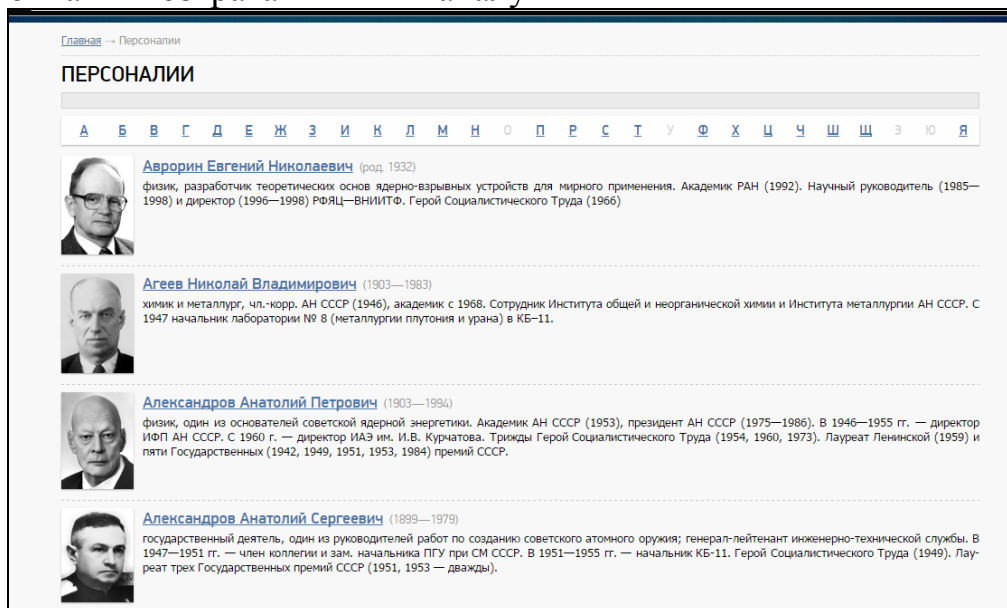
Главная → Персоналии

ПЕРСОНАЛИИ

А Б В Г Д Е Ж З И К Л М Н О П Р С Т У Ф Х Ц Ч Ш Щ Э Ю Я

Аврорин Евгений Николаевич (род. 1932)
физик, разработчик теоретических основ ядерно-взрывных устройств для мирного применения. Академик РАН (1992). Научный руководитель (1985—1998) и директор (1996—1998) РФЯЦ—ВНИИТФ. Герой Социалистического Труда (1966)

Агеев Николай Владимирович (1903—1983)
химик и металлург, чл.-корр. АН СССР (1946), академик с 1968. Сотрудник Института общей и неорганической химии и Института металлургии АН СССР. С 1947 начальник лаборатории № 8 (металлургии плутония и урана) в КБ–11.

Александров Анатолий Петрович (1903—1994)
физик, один из основателей советской ядерной энергетики. Академик АН СССР (1953), президент АН СССР (1975—1986). В 1946—1955 гг. — директор ИФП АН СССР. С 1960 г. — директор ИАЭ им. И.В. Курчатова. Трижды Герой Социалистического Труда (1954, 1960, 1973). Лауреат Ленинской (1959) и пяти Государственных (1942, 1949, 1951, 1953, 1984) премий СССР.

Александров Анатолий Сергеевич (1899—1979)
государственный деятель, один из руководителей работ по созданию советского атомного оружия; генерал-лейтенант инженерно-технической службы. В 1947—1951 гг. — член коллегии и зам. начальника ПГУ при СМ СССР. В 1951—1955 гг. — начальник КБ-11. Герой Социалистического Труда (1949). Лауреат трех Государственных премий СССР (1951, 1953 — дважды).